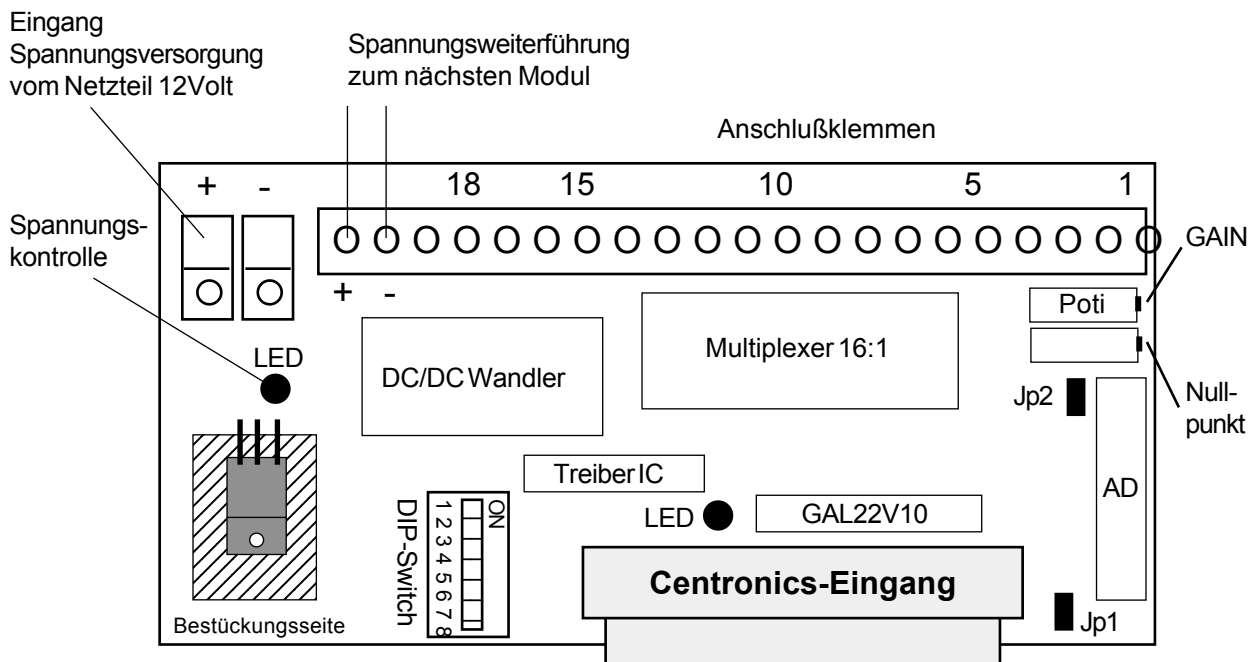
Eingang Spannungsversorgung vom Netzteil 12Volt

Spannungsweiterführung zum nächsten Modul

Anschlußklemmen

+ -

18 15 10 5 1

Spannungs-kontrolle

GAIN

+ -

Poti

LED

Multiplexer 16:1

DC/DC Wandler

Null-punkt

Jp2

Treiber IC

AD

DIP-Switch

ON

1 2 3 4 5 6 7 8

LED

GAL22V10

Centronics-Eingang

Bestückungsseite

Jp1